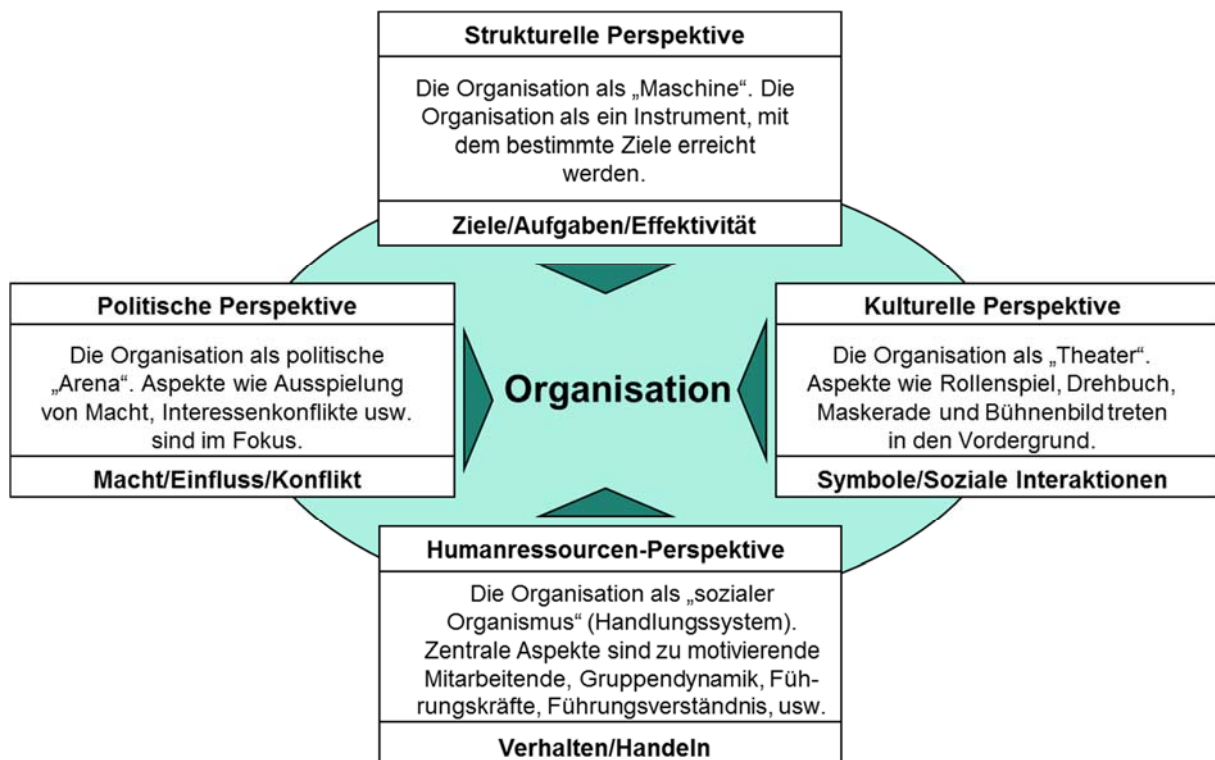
Strukturelle Perspektive

Die Organisation als „Maschine“. Die Organisation als ein Instrument, mit dem bestimmte Ziele erreicht werden.

Ziele/Aufgaben/Effektivität

Politische Perspektive

Die Organisation als politische „Arena“. Aspekte wie Ausspielung von Macht, Interessenkonflikte usw. sind im Fokus.

Macht/Einfluss/Konflikt

Organisation

Kulturelle Perspektive

Die Organisation als „Theater“. Aspekte wie Rollenspiel, Drehbuch, Maskerade und Bühnenbild treten in den Vordergrund.

Symbole/Soziale Interaktionen

Humanressourcen-Perspektive

Die Organisation als „sozialer Organismus“ (Handlungssystem). Zentrale Aspekte sind zu motivierende Mitarbeitende, Gruppendynamik, Führungskräfte, Führungsverständnis, usw.

Verhalten/Handeln